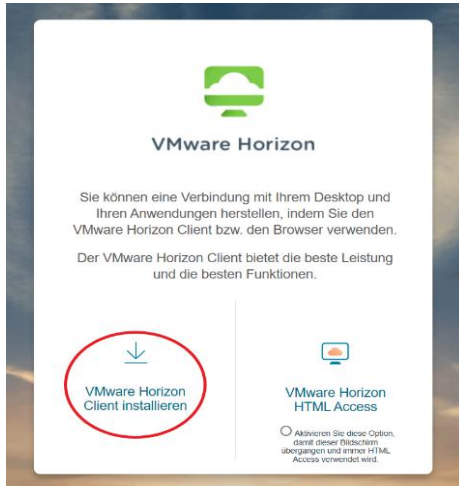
VMware Horizon

Sie können eine Verbindung mit Ihrem Desktop und Ihren Anwendungen herstellen, indem Sie den VMware Horizon Client bzw. den Browser verwenden.

Der VMware Horizon Client bietet die beste Leistung und die besten Funktionen.

VMware Horizon Client installieren

VMware Horizon HTML Access

Aktivieren Sie diese Option, damit dieser Bildschirm übergangen und immer HTML Access verwendet wird.